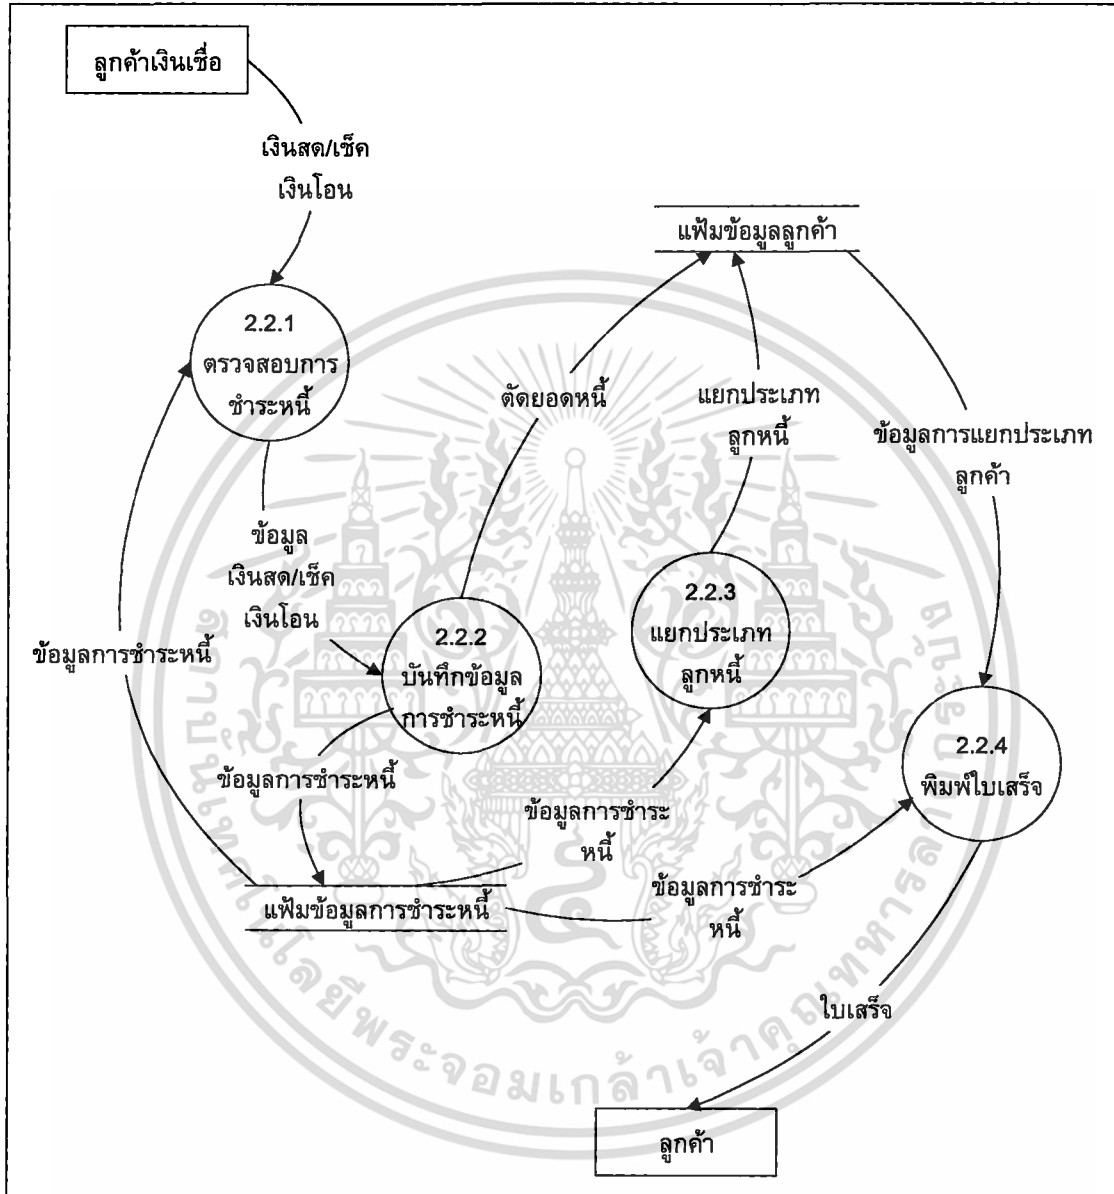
ลูกค้าเงินเชื่อ

เงินสด/เช็ค
เงินโอน

แฟ้มข้อมูลลูกค้า

2.2.1
ตรวจสอบการชำระหนี้

ตัดยอดหนี้

แยกประเภท
ลูกหนี้

ข้อมูลการแยกประเภท
ลูกค้า

ข้อมูล
เงินสด/เช็ค
เงินโอน

2.2.3
แยกประเภท
ลูกหนี้

ข้อมูลการชำระหนี้

2.2.2
บันทึกข้อมูลการชำระหนี้

2.2.4
พิมพ์ใบเสร็จ

ข้อมูลการชำระหนี้

ข้อมูลการชำระ
หนี้

ข้อมูลการชำระ
หนี้

แฟ้มข้อมูลการชำระหนี้

ใบเสร็จ

ลูกค้า

สถาบันเทคโนโลยีพระจอมเกล้าเจ้าคุณทหารลาดกระบัง